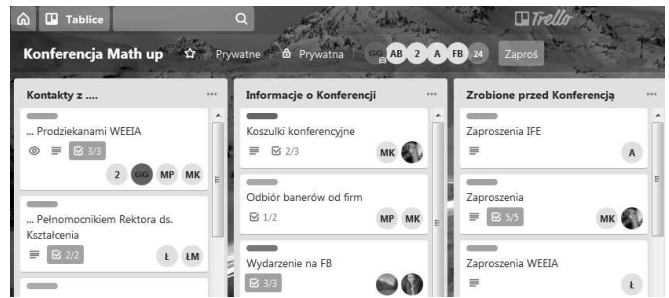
Tablice
Trello
Konferencja Math up
Prywatne
Prywatna
GG AB 2 A FB 24
Zaproś

Kontakty z ....
... Prodziekanami WEEIA
3/3
2 GG MP MK
... Pełnomocnikiem Rektora ds. Kształcenia
2/2
Ł ŁM

Informacje o Konferencji
Koszulki konferencyjne
2/3
MK
Odbiór banerów od firm
1/2
MP MK
Wydarzenie na FB
3/3

Zrobione przed Konferencją
Zaproszenia IFE
A
Zaproszenia
5/5
MK
Zaproszenia WEEIA
Ł